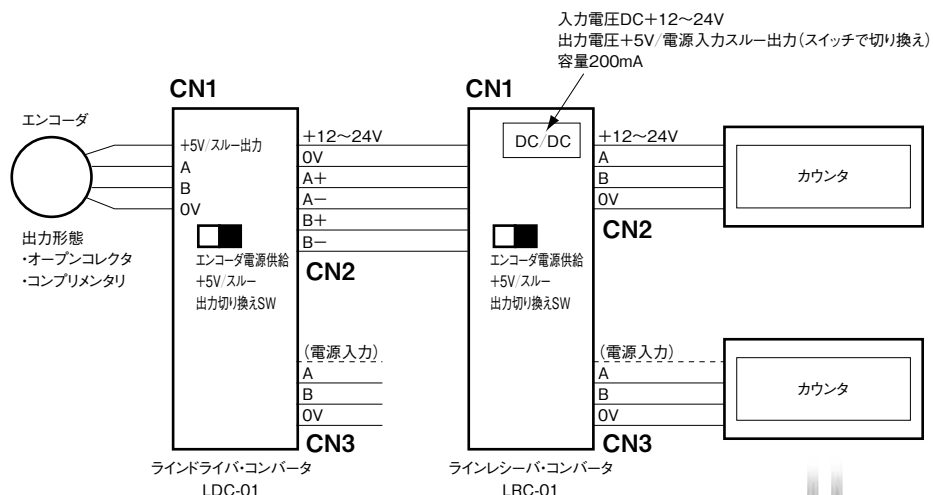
入力電圧DC＋12～24V
出力電圧＋5V／電源入力スルー出力（スイッチで切り換え）
容量200mA

CN1

エンコーダ

+5V/スルー出力
A
B
0V

出力形態
・オープンコレクタ
・コンプリメンタリ

エンコーダ電源供給
+5V/スルー
出力切り換えSW

+12～24V
0V
A+
A−
B+
B−

CN2

(電源入力)
A
B
0V

CN3

ラインドライバ・コンバータ
LDC-01

CN1

DC/DC

エンコーダ電源供給
+5V/スルー
出力切り換えSW

ラインレシーバ・コンバータ
LRC-01

+12～24V
A
B
0V

CN2

カウンタ

(電源入力)
A
B
0V

CN3

カウンタ